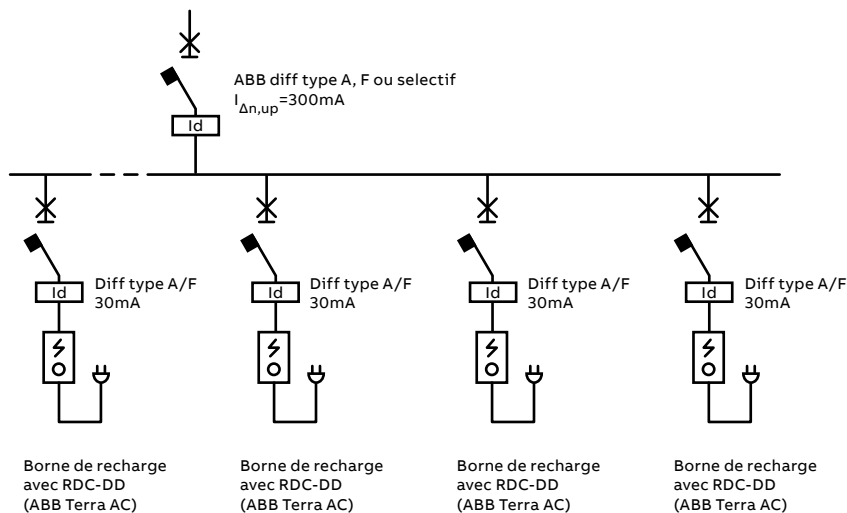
ABB diff type A, F ou selectif
$I_{\Delta n,up}$=300mA

Id

Id
Diff type A/F
30mA

Id
Diff type A/F
30mA

Id
Diff type A/F
30mA

Id
Diff type A/F
30mA

Borne de recharge avec RDC-DD (ABB Terra AC)

Borne de recharge avec RDC-DD (ABB Terra AC)

Borne de recharge avec RDC-DD (ABB Terra AC)

Borne de recharge avec RDC-DD (ABB Terra AC)